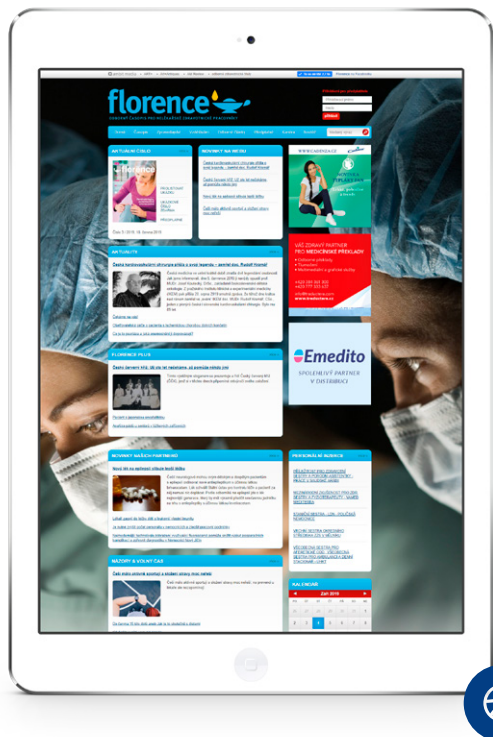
florence

ODBORNÝ ČASOPIS PRO MODERNÍ OŠETŘOVATELSKOU PRAXI

AKTUÁLNÍ ČÍSLO

NOVINKY NA WEBU

Emedito

SPOLEHLIVÝ PARTNER V DISTRIBUCI

VÁŠ ZNALÝ PARTNER PRO MEDICÍNSKÉ PŘEKLADY

AKTUALITY

FLORENCE PLUS

NOVINKY NAŠICH PARTNERŮ

NÁZORY & VOLNÝ ČAS

PERSONÁLNÍ INZERCE

KALENDÁŘ

ZÁŘÍ 2019

přihlásit